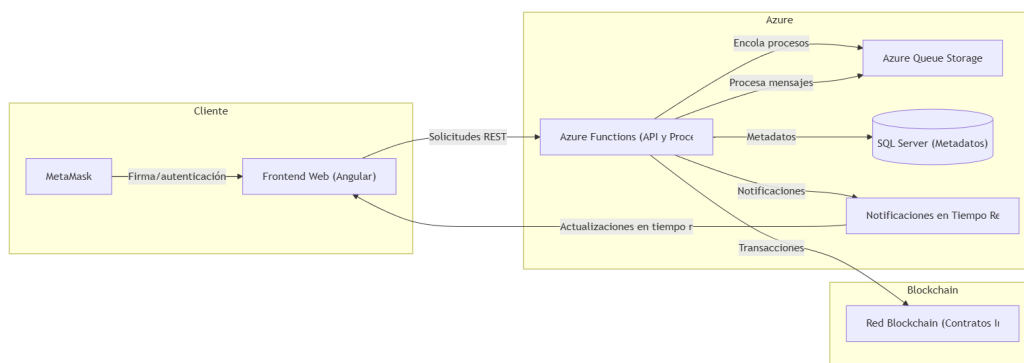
Azure

Encola procesos

Azure Queue Storage

Procesa mensajes

Cliente

Solicitudes REST

Azure Functions (API y Proce

Metadatos

SQL Server (Metadatos)

MetaMask

Firma/autenticación

Frontend Web (Angular)

Notificaciones

Notificaciones en Tiempo Re

Actualizaciones en tiempo r

Transacciones

Blockchain

Red Blockchain (Contratos In